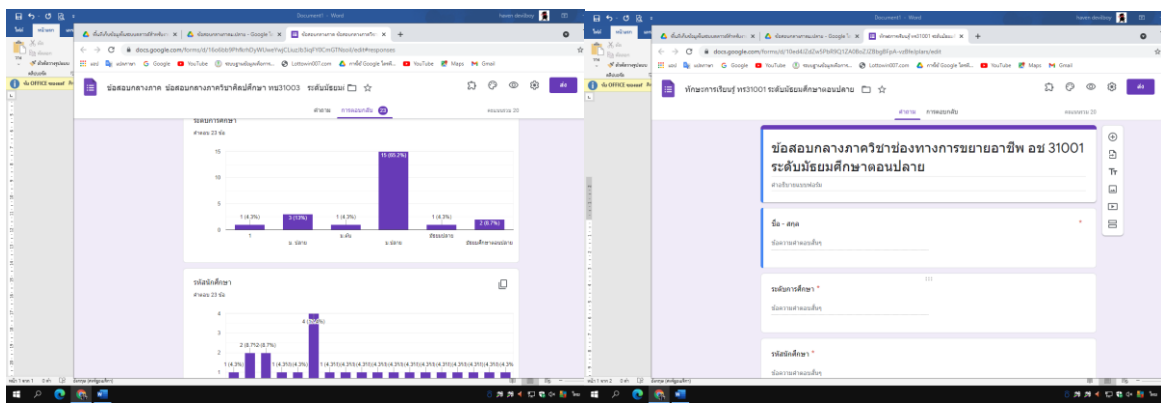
Document1 - Word

docs.google.com/forms/d/1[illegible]/edit#responses

YouTube Google YouTube Lottowin007.com YouTube Maps Gmail

ข้อสอบกลางภาค ข้อสอบกลางภาควิชาศิลปศึกษา ทช31003 ระดับมัธยม

คำถาม การตอบกลับ 23

ระดับการศึกษา
คำตอบ 23 ข้อ

| | |
|---|---|
| ? | 1 (4.3%) |
| ม. ปลาย | 3 (13%) |
| ม.ต้น | 1 (4.3%) |
| ม.ปลาย | 15 (65.2%) |
| มัธยมปลาย | 1 (4.3%) |
| มัธยมศึกษาตอนปลาย | 2 (8.7%) |

15
10
5
0

รหัสนักศึกษา
คำตอบ 23 ข้อ

4
3
2
1
0

2 (8.7%) 2 (8.7%)
4 (17.4%)
1 (4.3%) 1 (4.3%) 1 (4.3%) 1 (4.3%) 1 (4.3%) 1 (4.3%) 1 (4.3%) 1 (4.3%) 1 (4.3%) 1 (4.3%) 1 (4.3%) 1 (4.3%) 1 (4.3%)

Document1 - Word

docs.google.com/forms/d/10ed4iZs5w5PbR9Q1ZA0Bo2JZBbg8FpA-vdHeIplars/edit

ทักษะการเรียนรู้ ทร31001 ระดับมัธยมศึกษาตอนปลาย

ส่ง

คำถาม การตอบกลับ

คะแนนรวม: 20

ข้อสอบกลางภาควิชาช่องทางการขยายอาชีพ อช 31001 ระดับมัธยมศึกษาตอนปลาย

คำอธิบายแบบฟอร์ม

ชื่อ - สกุล *
ข้อความคำตอบสั้นๆ

ระดับการศึกษา *
ข้อความคำตอบสั้นๆ

รหัสนักศึกษา *
ข้อความคำตอบสั้นๆ